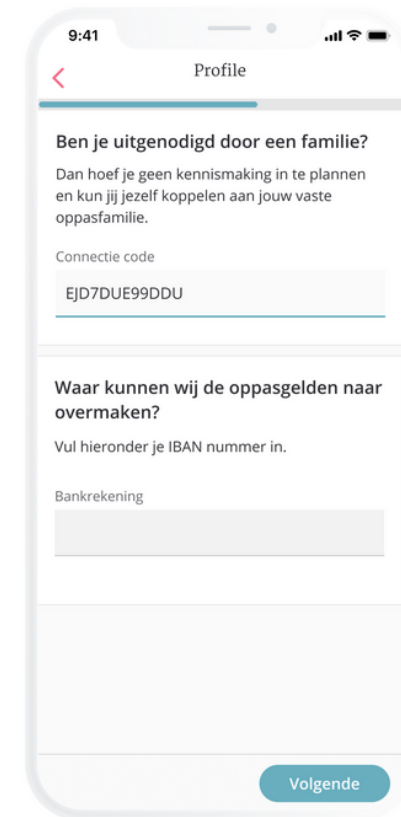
9:41

Profile

Ben je uitgenodigd door een familie?

Dan hoef je geen kennismaking in te plannen en kun jij jezelf koppelen aan jouw vaste oppasfamilie.

Connectie code

EJD7DUE99DDU

Waar kunnen wij de oppasgelden naar overmaken?

Vul hieronder je IBAN nummer in.

Bankrekening

Volgende